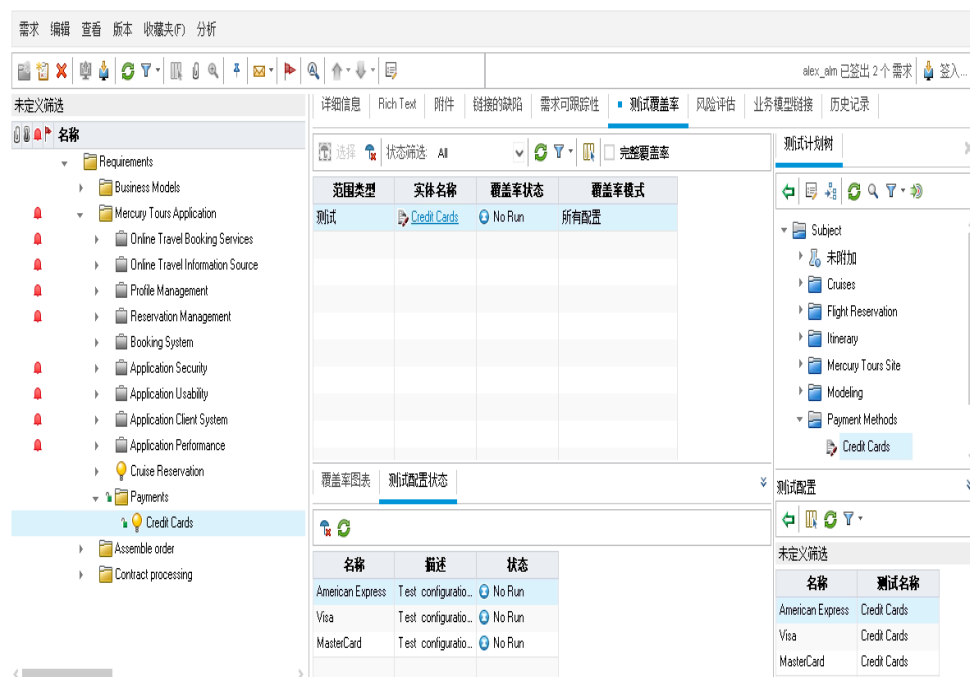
需求 编辑 查看 版本 收藏夹(F) 分析

alex_alm 已签出 2 个 需求 签入...

未定义筛选

名称

Requirements
Business Models
Mercury Tours Application
Online Travel Booking Services
Online Travel Information Source
Profile Management
Reservation Management
Booking System
Application Security
Application Usability
Application Client System
Application Performance
Cruise Reservation
Payments
Credit Cards
Assemble order
Contract processing

详细信息 Rich Text 附件 链接的缺陷 需求可跟踪性 测试覆盖率 风险评估 业务模型链接 历史记录

选择 状态筛选: All 完整覆盖率

| 范围类型 | 实体名称 | 覆盖率状态 | 覆盖率模式 |
|---|---|---|---|
| 测试 | Credit Cards | No Run | 所有配置 |

覆盖率图表 测试配置状态

| 名称 | 描述 | 状态 |
|---|---|---|
| American Express | Test configuratio... | No Run |
| Visa | Test configuratio... | No Run |
| MasterCard | Test configuratio... | No Run |

测试计划树

Subject
未附加
Cruises
Flight Reservation
Itinerary
Mercury Tours Site
Modeling
Payment Methods
Credit Cards

测试配置

未定义筛选

| 名称 | 测试名称 |
|---|---|
| American Express | Credit Cards |
| Visa | Credit Cards |
| MasterCard | Credit Cards |